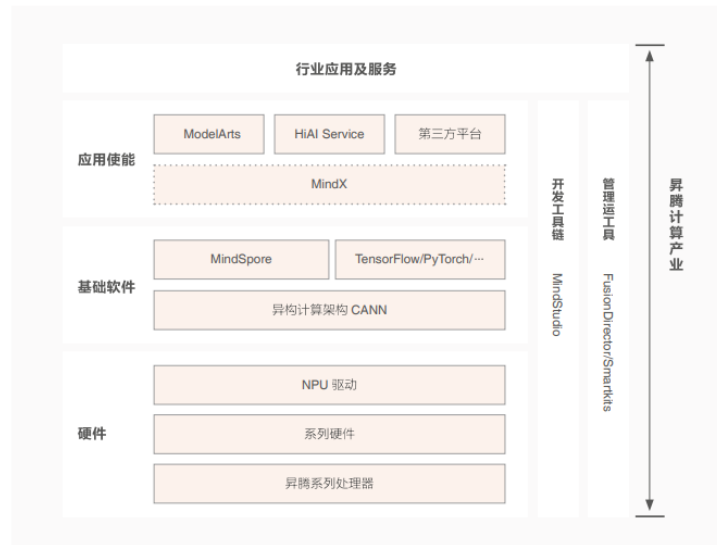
行业应用及服务

应用使能

ModelArts

HiAI Service

第三方平台

MindX

基础软件

MindSpore

TensorFlow/PyTorch/···

异构计算架构 CANN

硬件

NPU 驱动

系列硬件

异腾系列处理器

开发工具链

MindStudio

管理运维工具

FusionDirector/Smartkits

昇腾计算产业